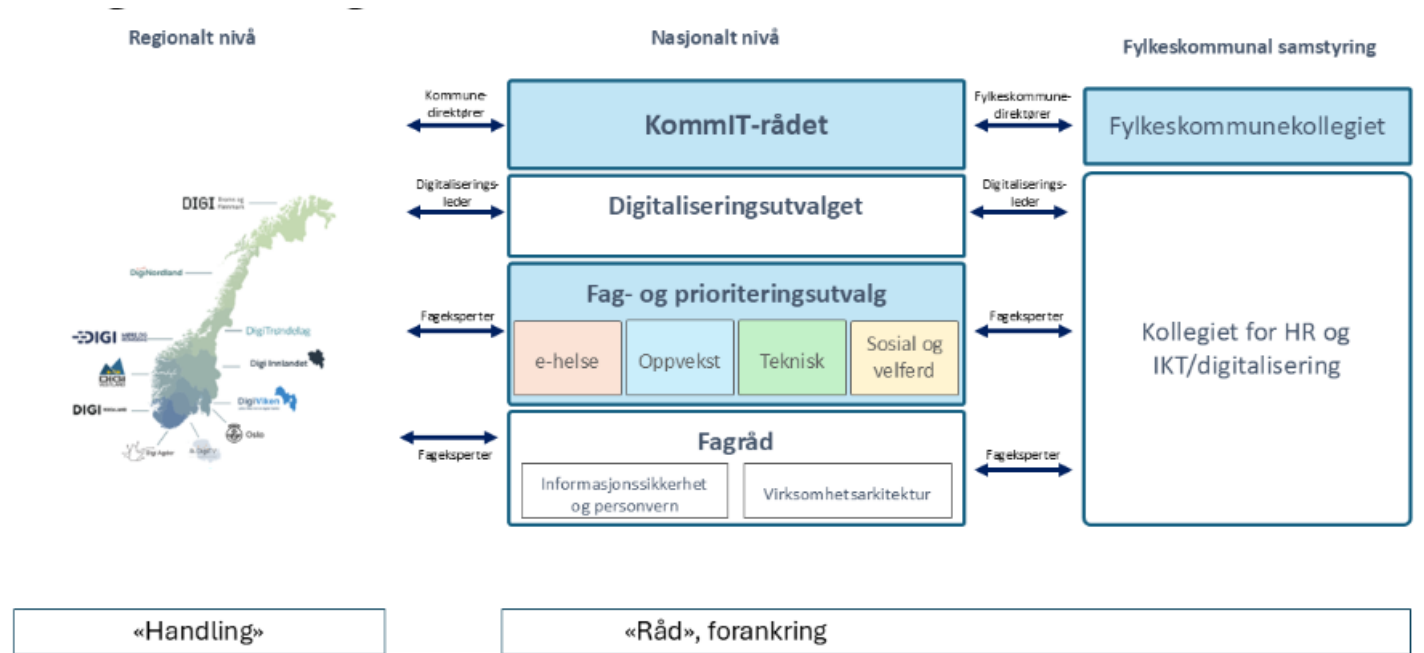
Regionalt nivå

Nasjonalt nivå

Fylkeskommunal samstyring

Kommunedirektører

KommIT-rådet

Fylkeskommunedirektører

Fylkeskommunekollegiet

Digitaliseringsleder

Digitaliseringsutvalget

Digitaliseringsleder

DIGI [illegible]

DigiNordland

DigiTrøndelag

DIGI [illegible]

Digi Innlandet

DigiViken

DIGI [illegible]

Oslo

Digi Agder

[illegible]

Fageksperter

Fag- og prioriteringsutvalg

e-helse

Oppvekst

Teknisk

Sosial og velferd

Fageksperter

Kollegiet for HR og IKT/digitalisering

Fageksperter

Fagråd

Informasjonssikkerhet og personvern

Virksomhetsarkitektur

Fageksperter

«Handling»

«Råd», forankring